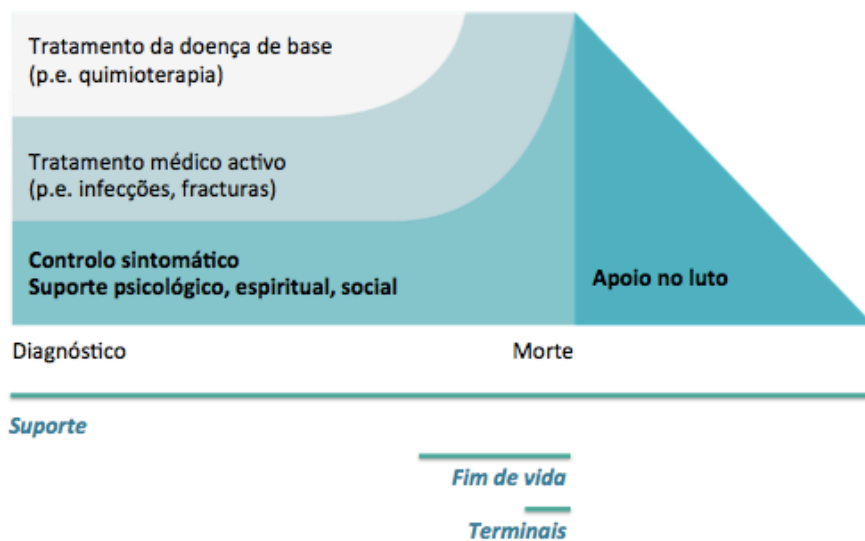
Tratamento da doença de base
(p.e. quimioterapia)

Tratamento médico activo
(p.e. infecções, fracturas)

Controlo sintomático
Suporte psicológico, espiritual, social

Apoio no luto

Diagnóstico

Morte

Suporte

Fim de vida

Terminais